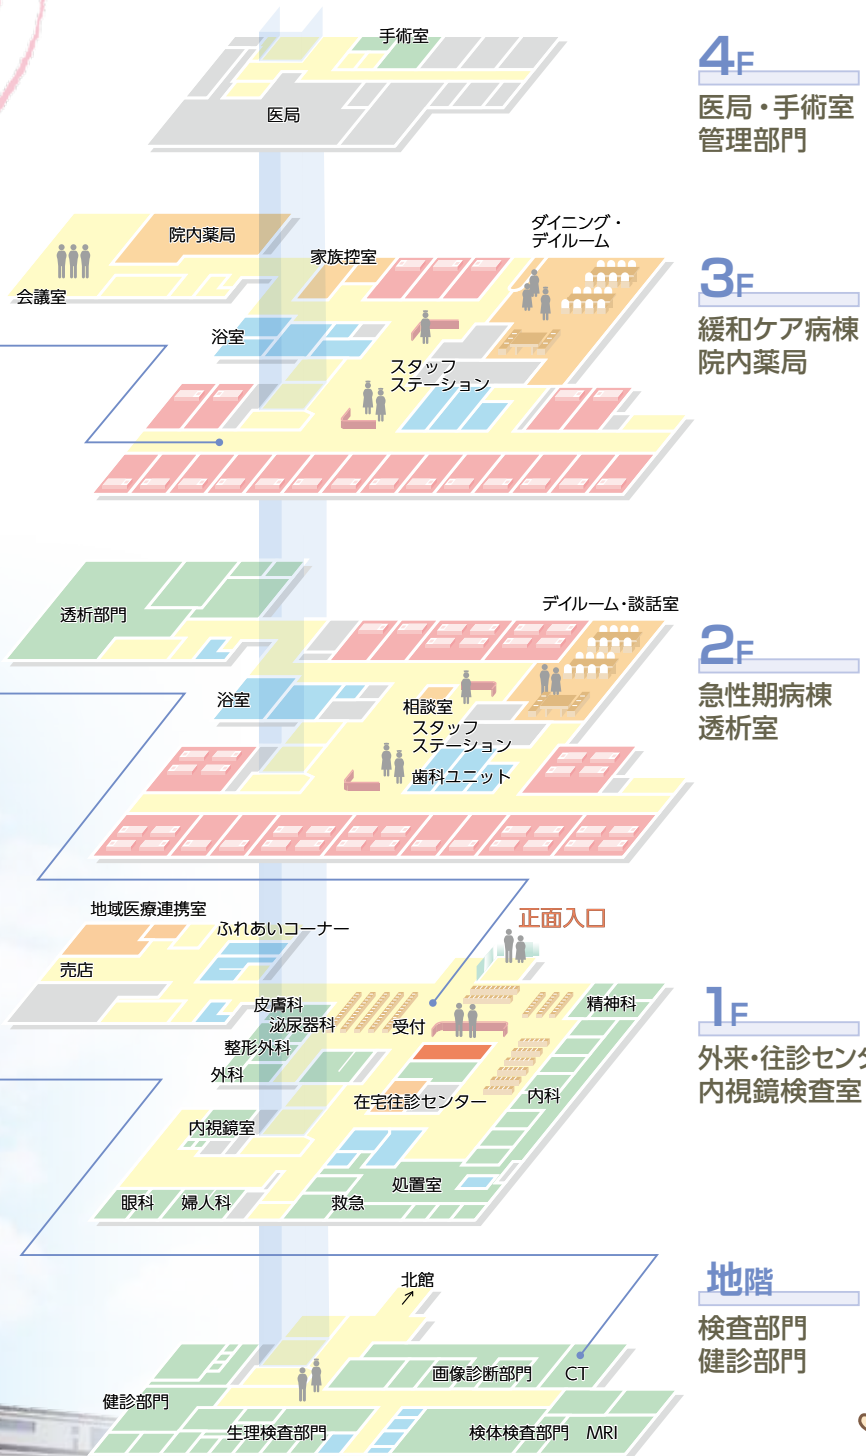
手術室
医局

4F
医局・手術室
管理部門

院内薬局
家族控室
ダイニング・デイルーム
会議室
浴室
スタッフステーション

3F
緩和ケア病棟
院内薬局

透析部門
デイルーム・談話室
浴室
相談室
スタッフステーション
歯科ユニット

2F
急性期病棟
透析室

地域医療連携室
ふれあいコーナー
正面入口
売店
皮膚科
泌尿器科
受付
精神科
整形外科
外科
在宅往診センター
内科
内視鏡室
処置室
眼科
婦人科
救急

1F
外来・往診センタ
内視鏡検査室

北館
画像診断部門
CT
健診部門
生理検査部門
検体検査部門
MRI

地階
検査部門
健診部門